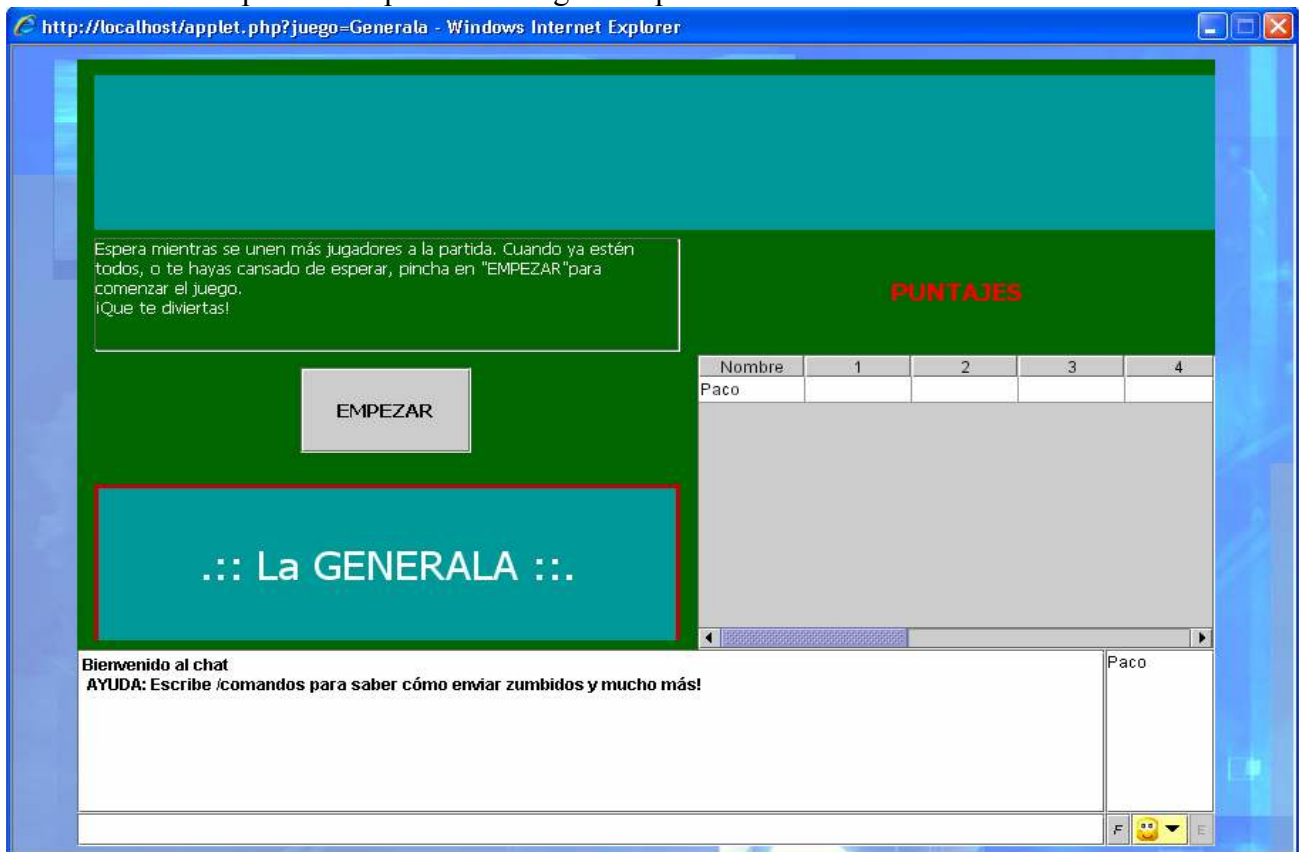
http://localhost/applet.php?juego=Generala - Windows Internet Explorer

Espera mientras se unen más jugadores a la partida. Cuando ya estén todos, o te hayas cansado de esperar, pincha en "EMPEZAR"para comenzar el juego.
¡Que te diviertas!

PUNTAJES

EMPEZAR

| Nombre | 1 | 2 | 3 | 4 |
|---|---|---|---|---|
| Paco | | | | |

.:: La GENERALA ::.

Bienvenido al chat
AYUDA: Escribe /comandos para saber cómo enviar zumbidos y mucho más!

Paco

F E